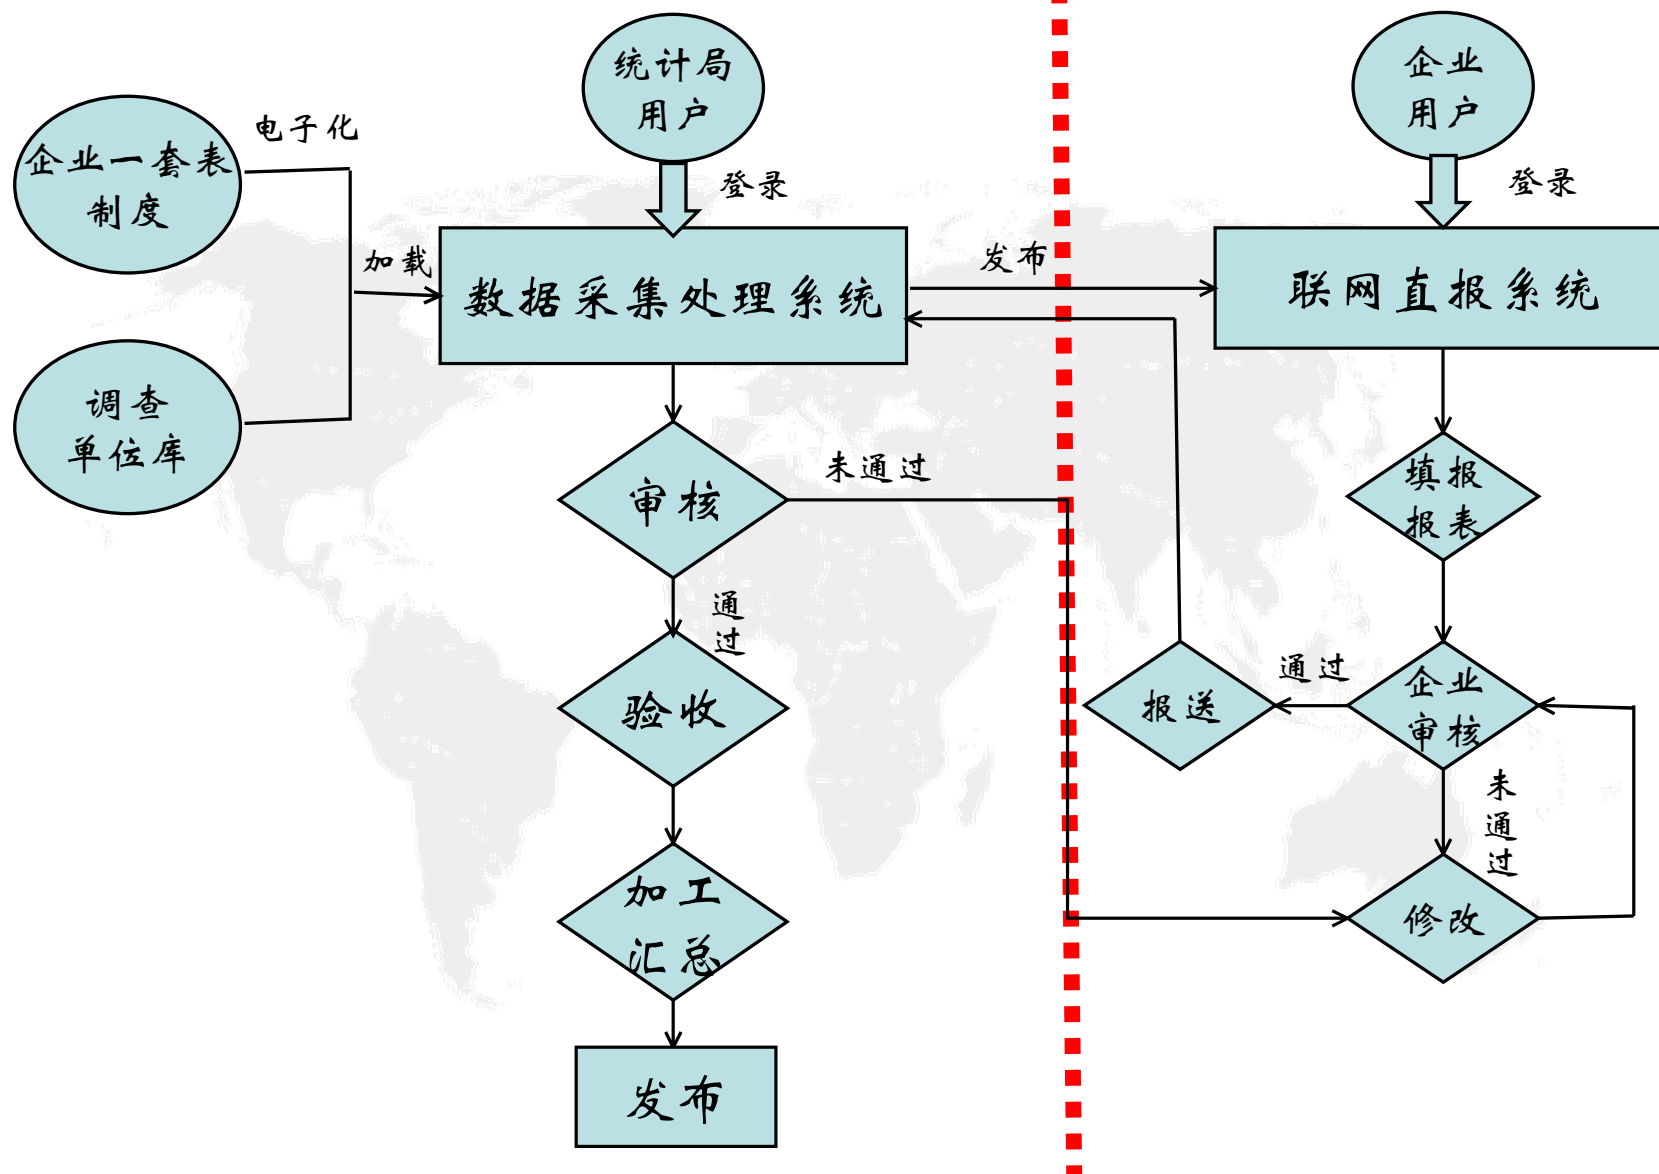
企业一套表制度

电子化

调查单位库

加载

统计局用户

登录

数据采集处理系统

发布

企业用户

登录

联网直报系统

审核

未通过

通过

验收

加工汇总

发布

填报报表

报送

通过

企业审核

未通过

修改